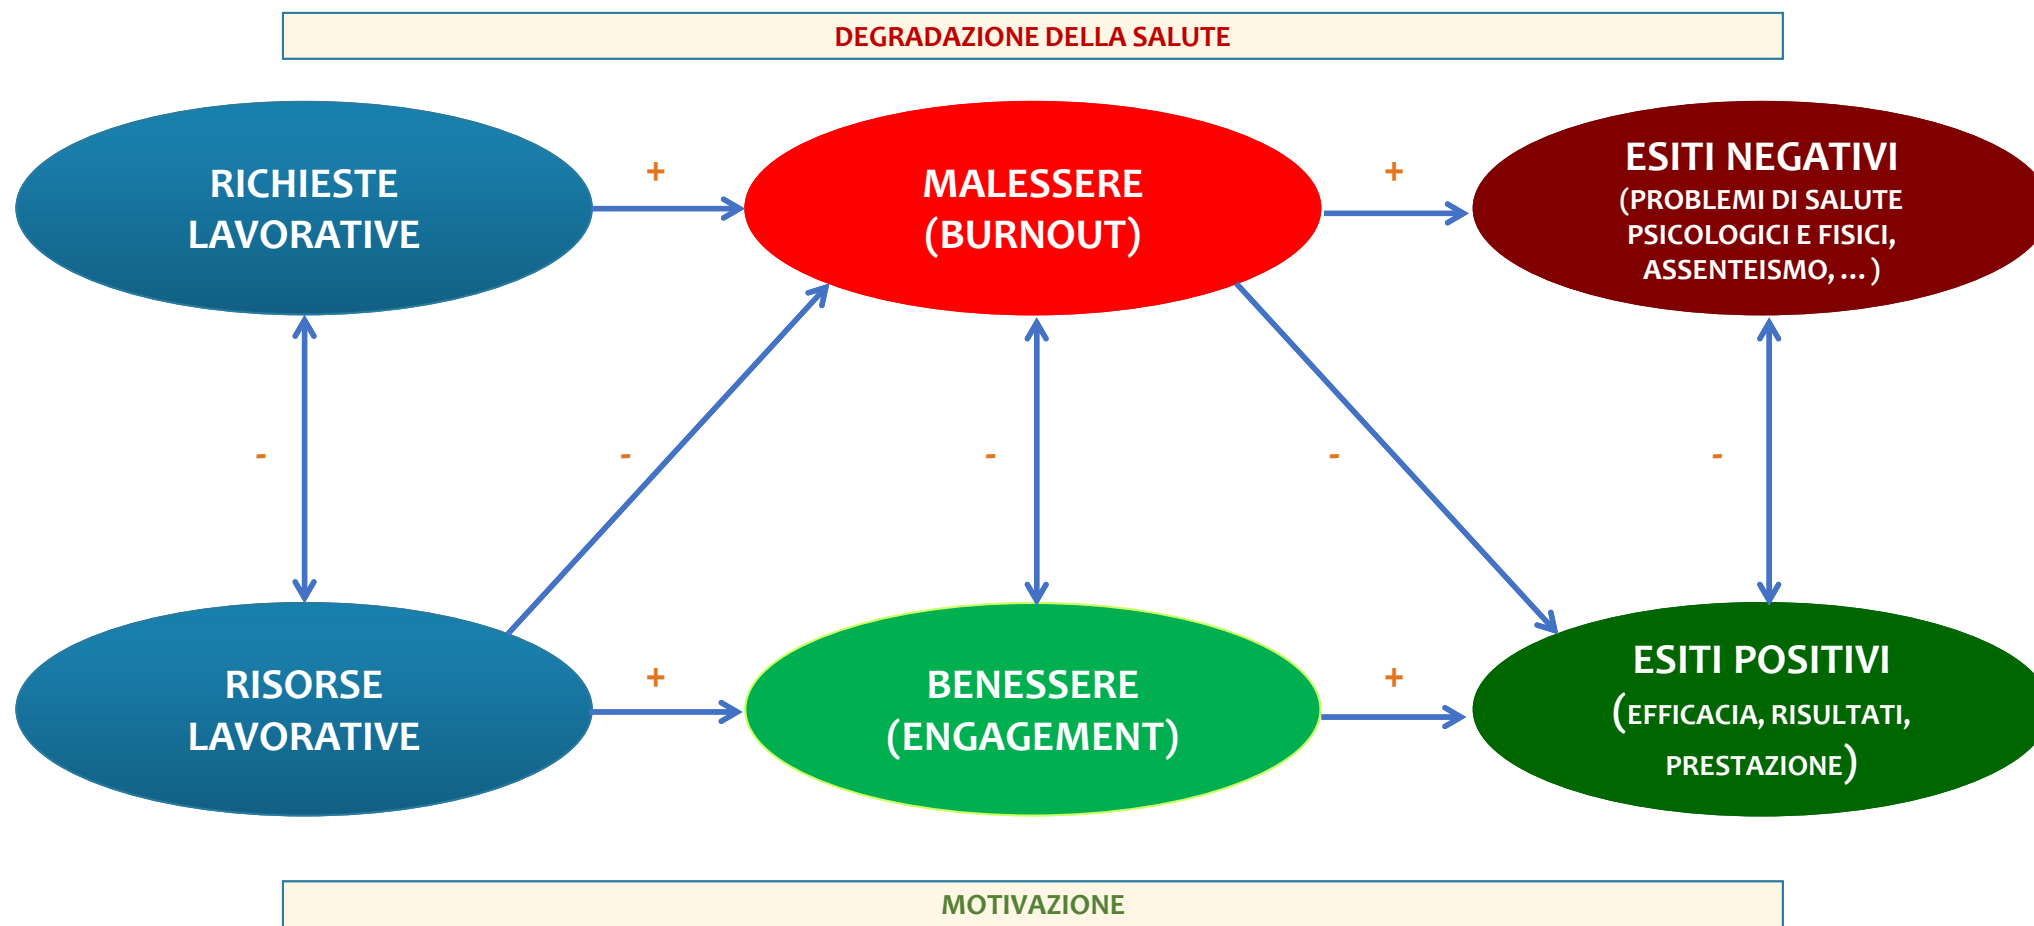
DEGRADAZIONE DELLA SALUTE

RICHIESTE LAVORATIVE

+

MALESSERE (BURNOUT)

+

ESITI NEGATIVI (PROBLEMI DI SALUTE PSICOLOGICI E FISICI, ASSENTEISMO, … )

-

-

-

-

-

RISORSE LAVORATIVE

+

BENESSERE (ENGAGEMENT)

+

ESITI POSITIVI (EFFICACIA, RISULTATI, PRESTAZIONE)

MOTIVAZIONE